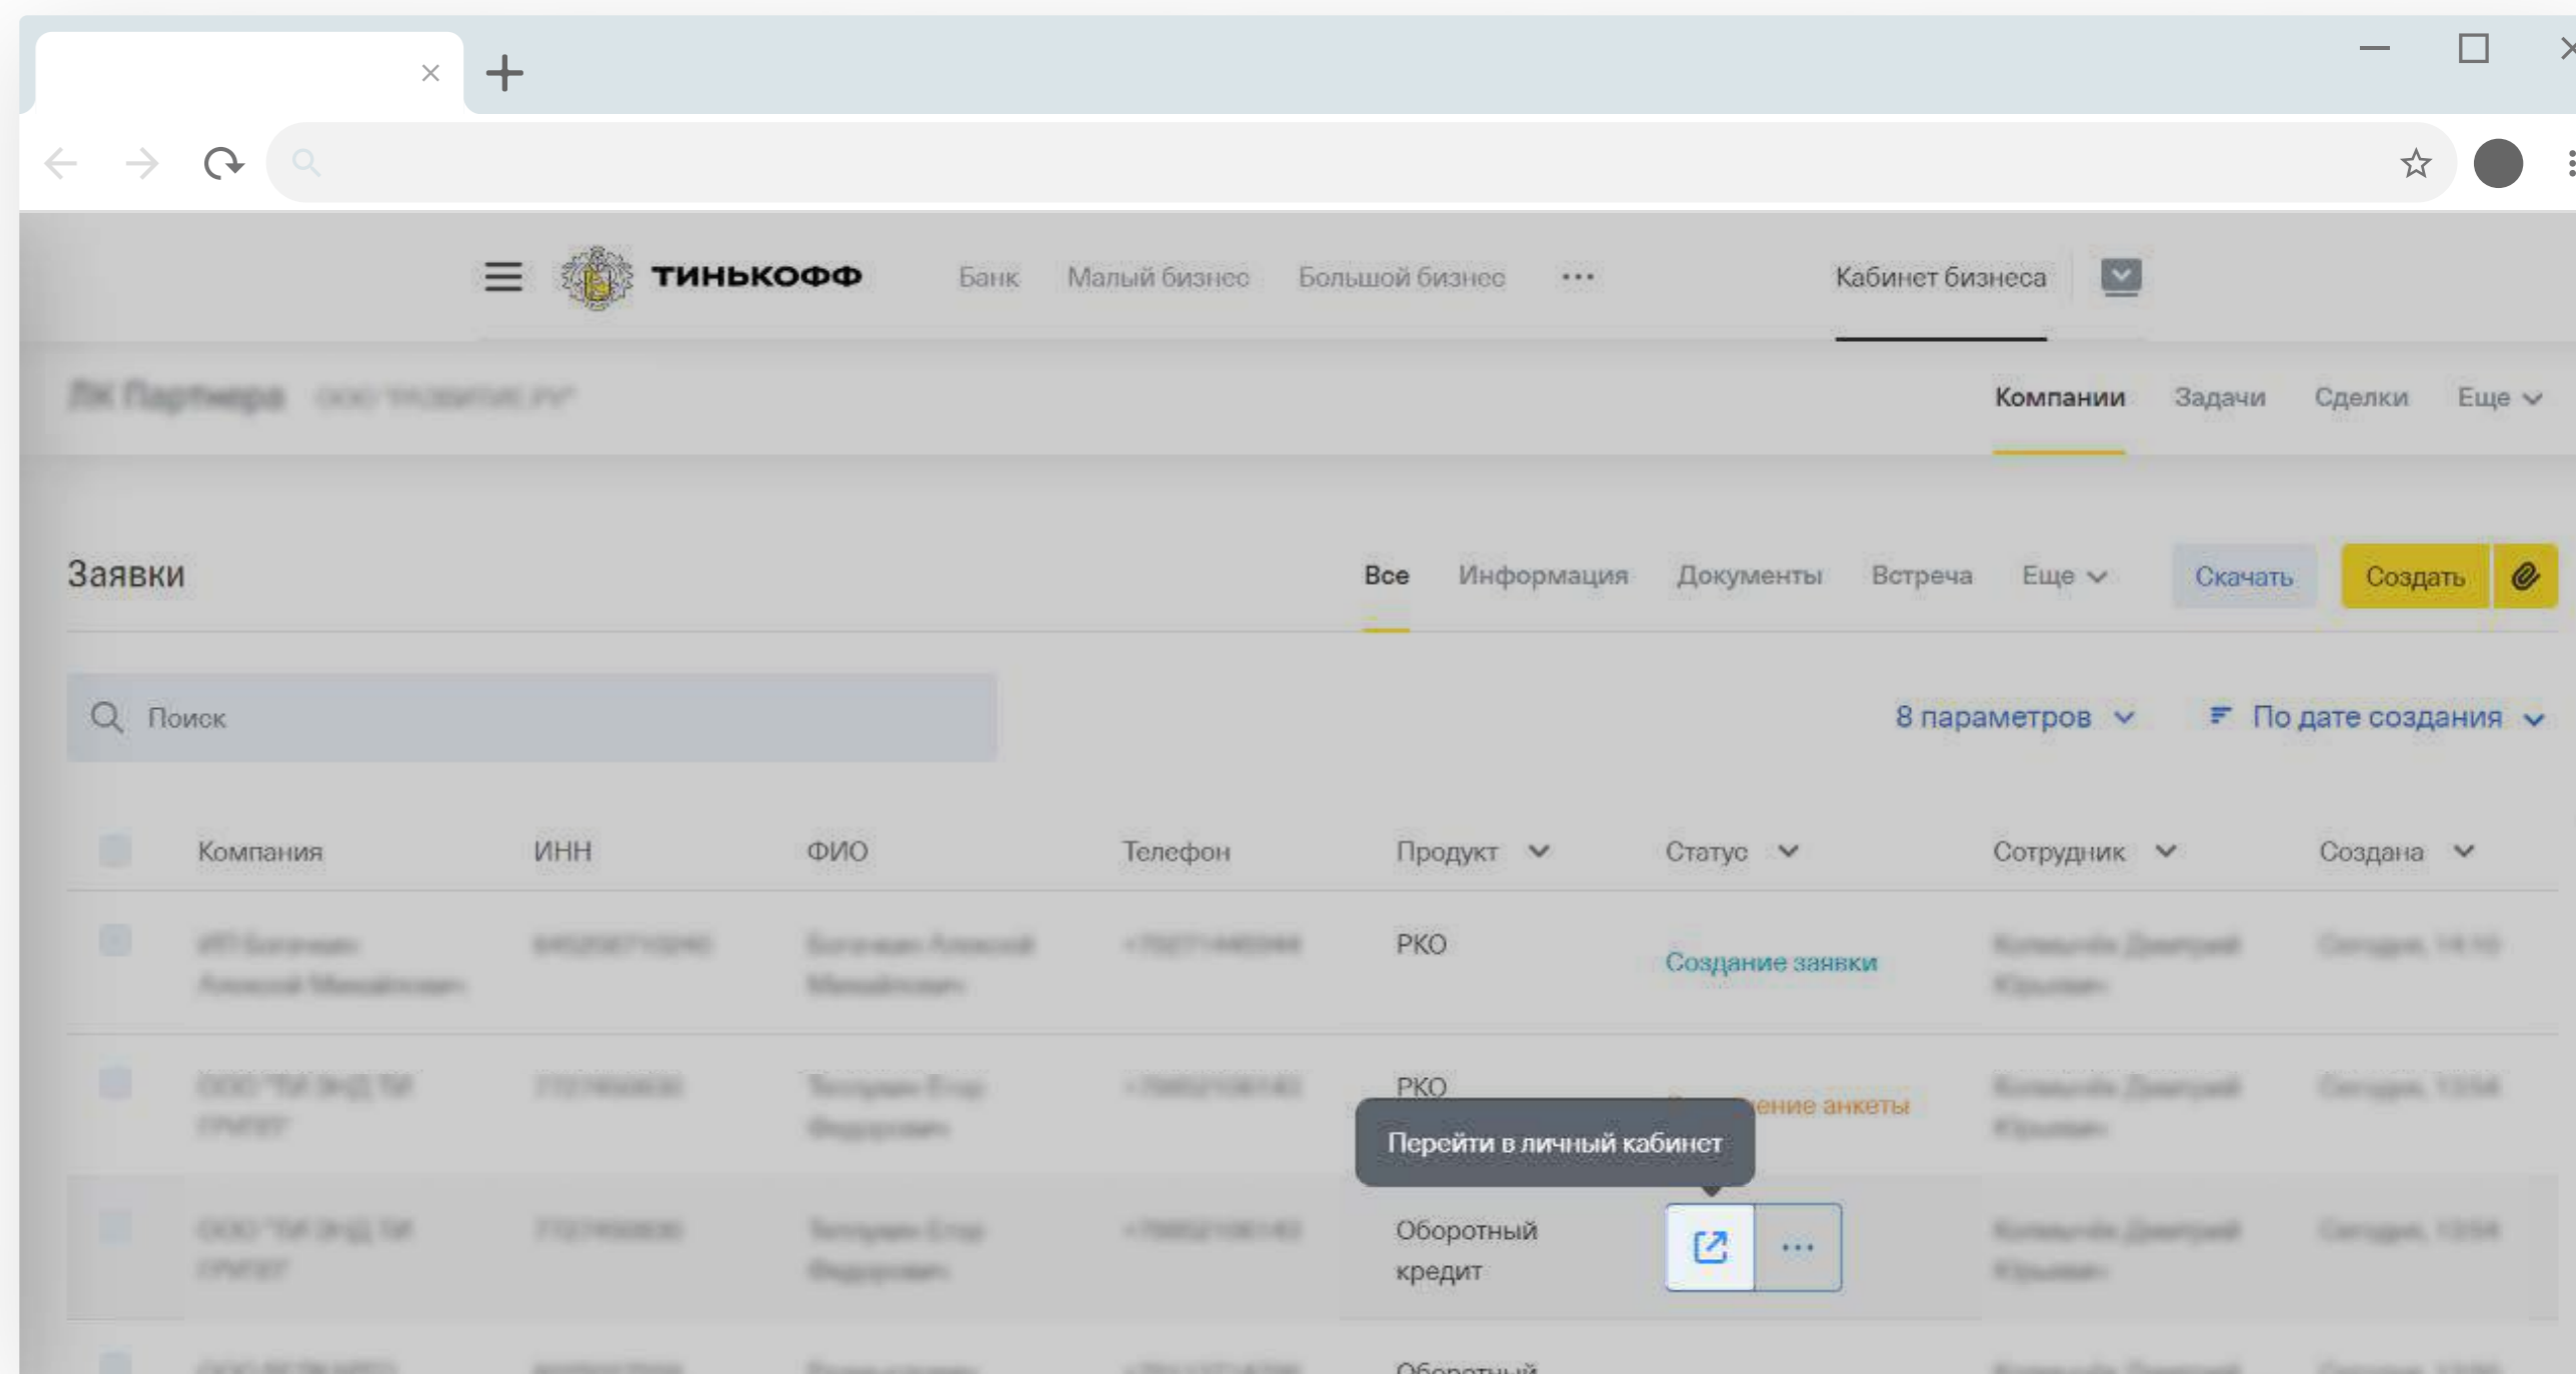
ТИНЬКОФФ Банк Малый бизнес Большой бизнес ··· Кабинет бизнеса

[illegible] Компании Задачи Сделки Еще

Заявки

Все Информация Документы Встреча Еще Скачать Создать

Поиск

8 параметров По дате создания

| | Компания | ИНН | ФИО | Телефон | Продукт | Статус | Сотрудник | Создана |
|---|---|---|---|---|---|---|---|---|
| | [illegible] | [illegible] | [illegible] | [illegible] | РКО | Создание заявки | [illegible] | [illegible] |
| | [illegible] | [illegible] | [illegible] | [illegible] | РКО | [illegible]ение анкеты | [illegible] | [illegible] |
| | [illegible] | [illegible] | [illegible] | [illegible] | Оборотный кредит | ··· | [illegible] | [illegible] |
| | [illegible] | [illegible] | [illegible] | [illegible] | Оборотный | | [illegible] | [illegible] |

Перейти в личный кабинет